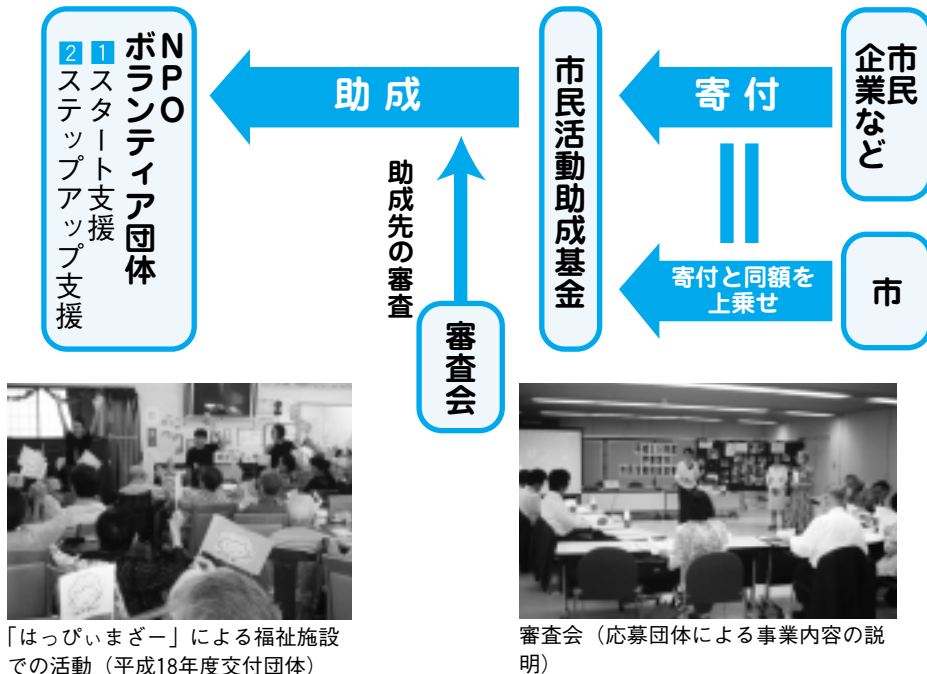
NPO
ボランティア団体
1 スタート支援
2 ステップアップ支援

助成

市民活動助成基金

寄付

市民
企業など

助成先の審査

審査会

寄付と同額を上乗せ

市

「はっぴぃまざー」による福祉施設での活動（平成18年度交付団体）

審査会（応募団体による事業内容の説明）